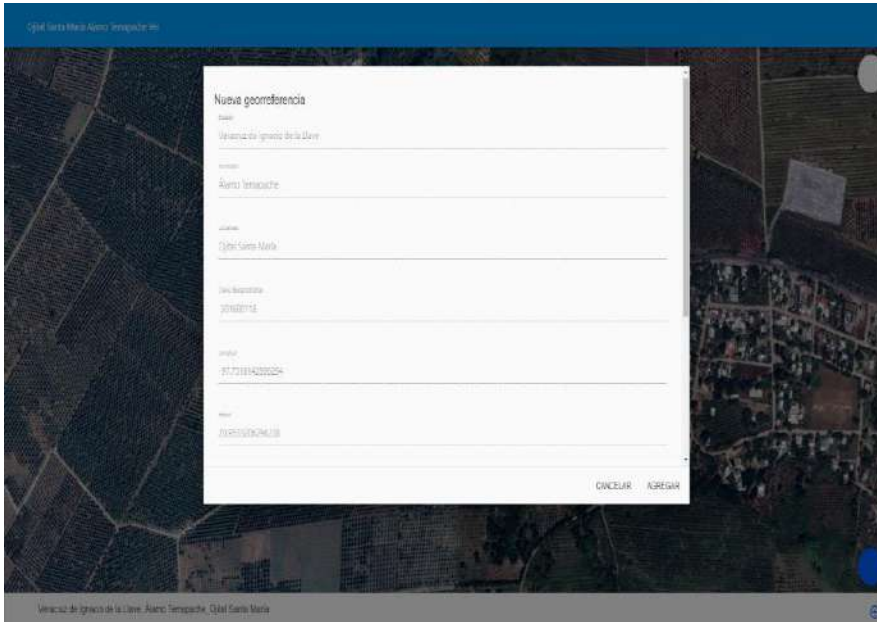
Ojital Santa María Álamo Temapache Ver.

Nueva georreferencia

Estado

Veracruz de Ignacio de la Llave

Municipio

Álamo Temapache

Localidad

Ojital Santa María

Clave Geoestadística

301600118

Longitud

-97.7318142558254

Altitud

20.8515060294218

CANCELAR AGREGAR

Veracruz de Ignacio de la Llave, Álamo Temapache, Ojital Santa María